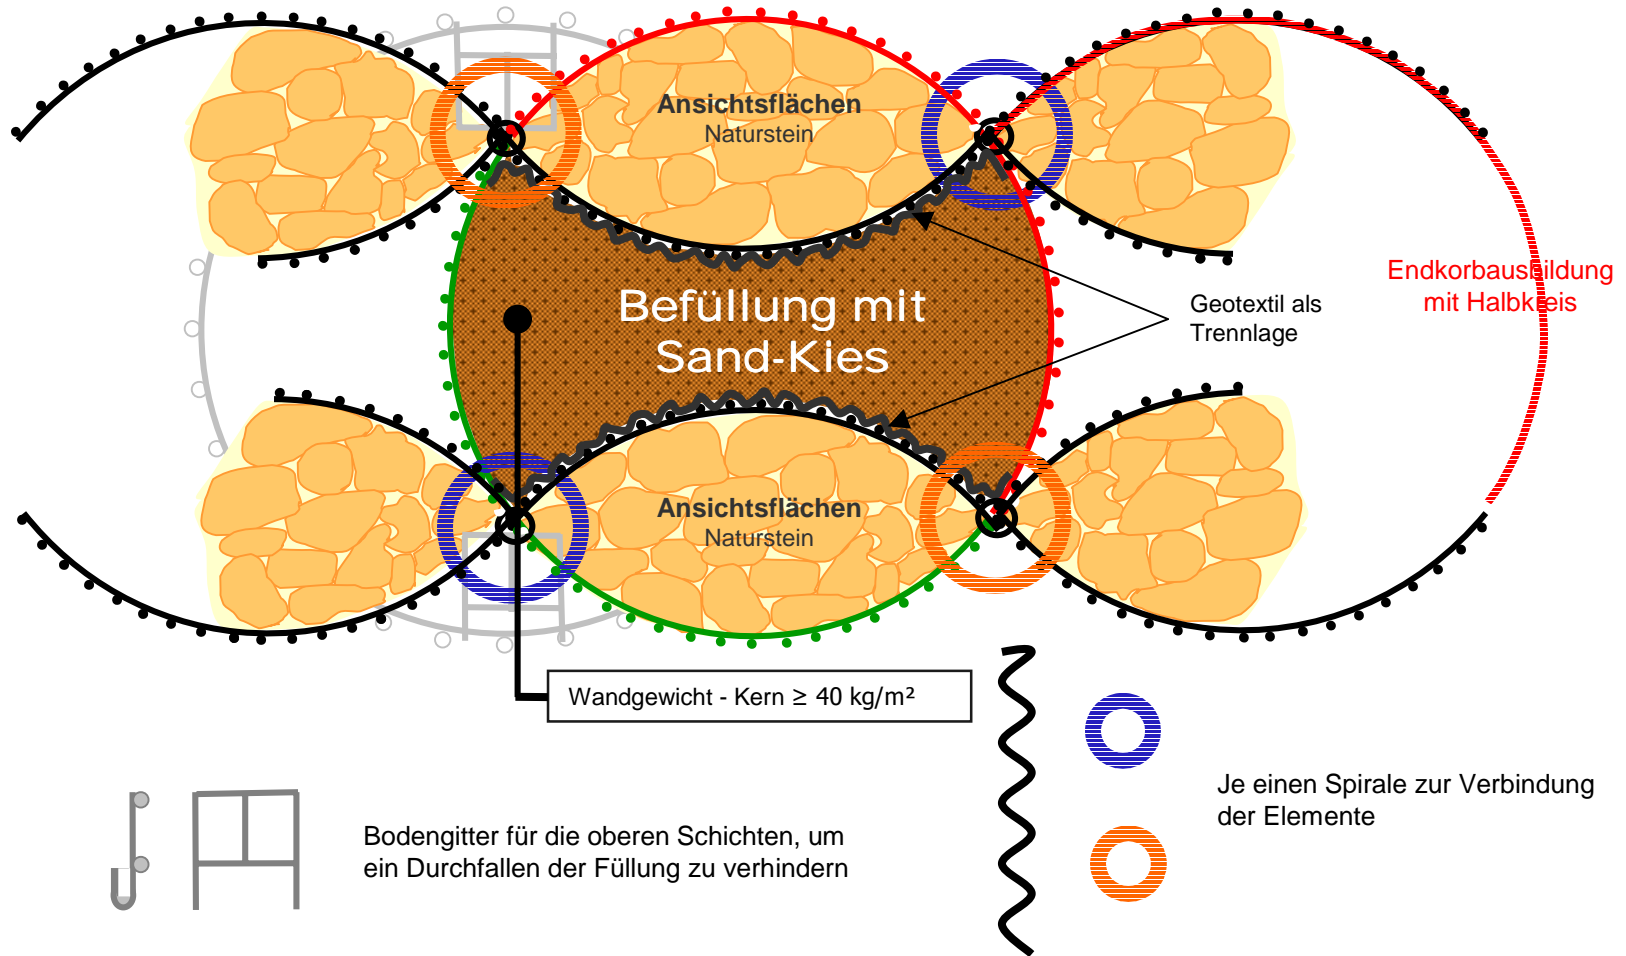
Ansichtsflächen
Naturstein

Befüllung mit Sand-Kies

Geotextil als Trennlage

Endkorbausbildung mit Halbkreis

Ansichtsflächen
Naturstein

Wandgewicht - Kern ≥ 40 kg/m²

Je einen Spirale zur Verbindung der Elemente

Bodengitter für die oberen Schichten, um ein Durchfallen der Füllung zu verhindern